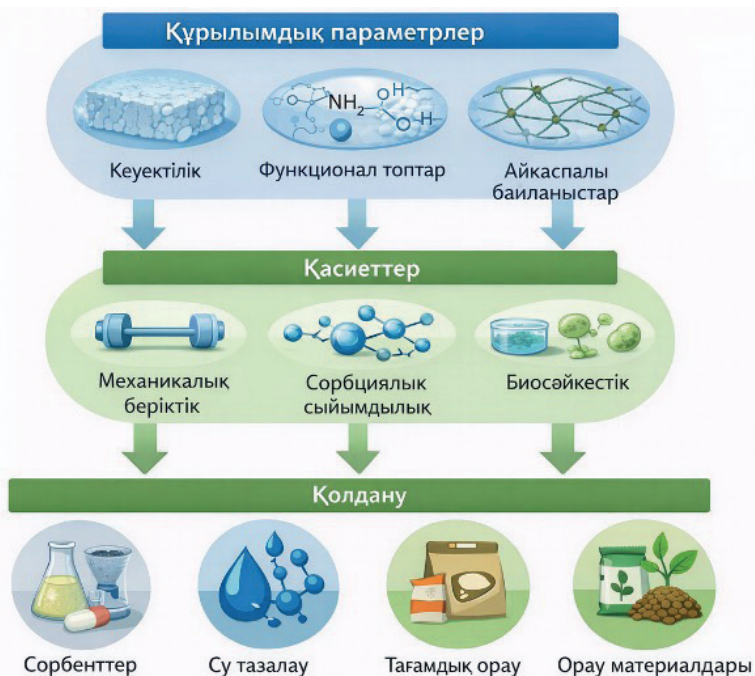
Құрылымдық параметрлер

$NH_2$

H

O

H

Кеуектілік

Функционал топтар

Айкаспалы байланыстар

Қасиеттер

Механикалық беріктік

Сорбциялық сыйымдылық

Биосәйкестік

Қолдану

Сорбенттер

Су тазалау

Тағамдық орау

Орау материалдары